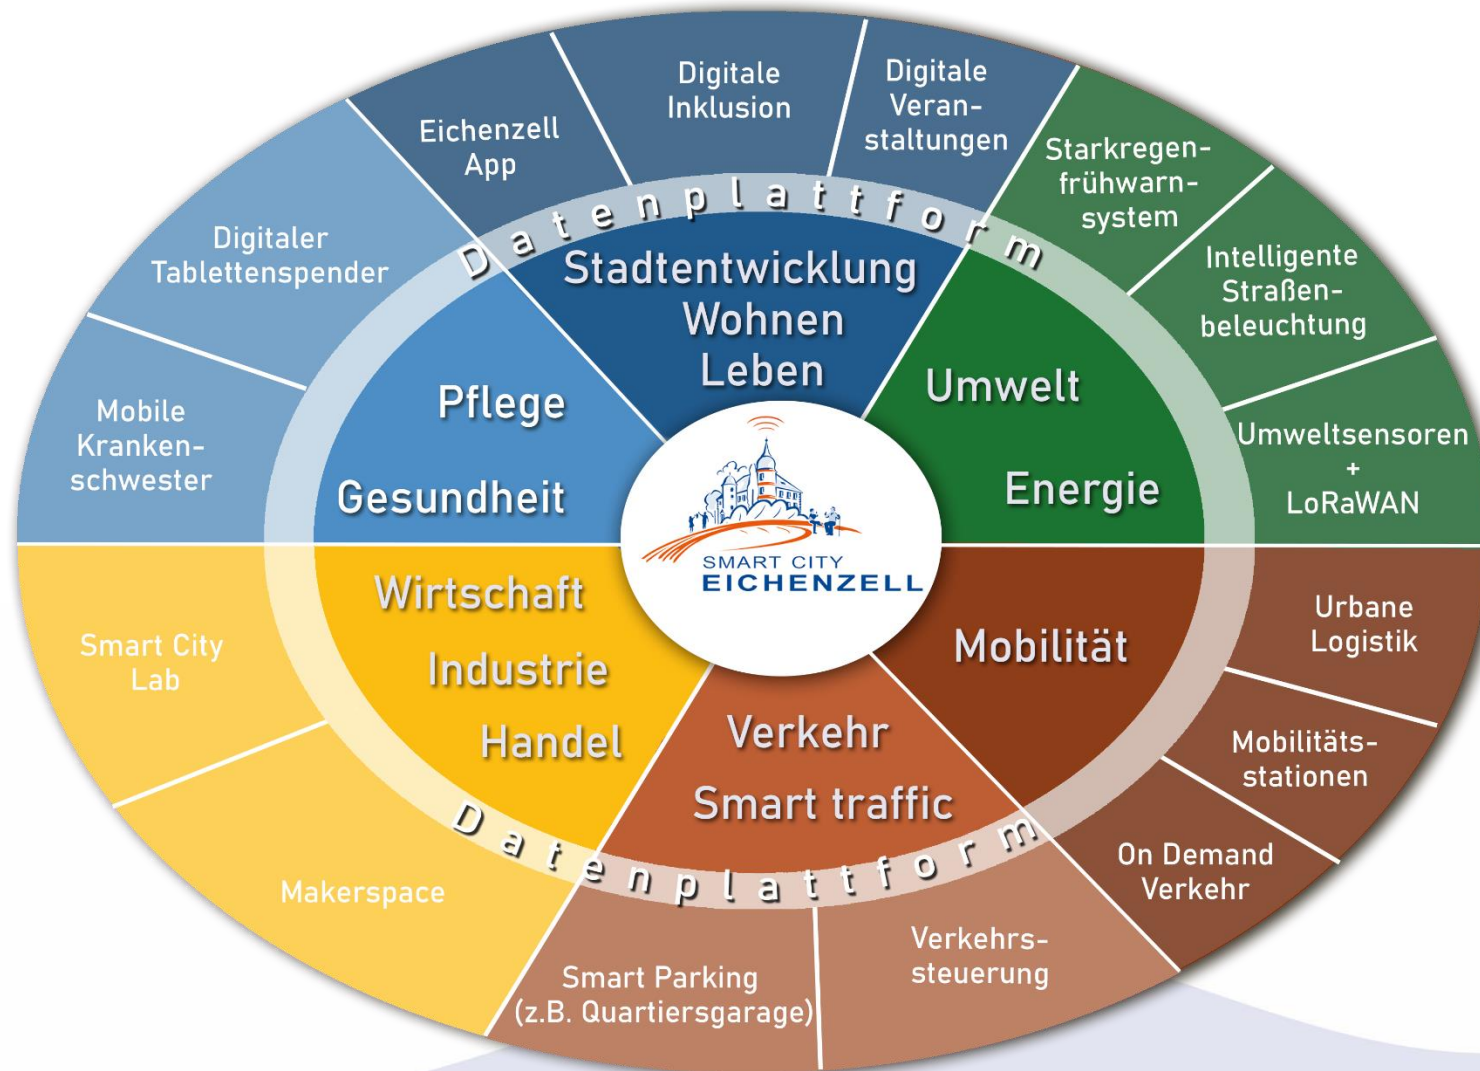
Digitale Inklusion

Digitale Veranstaltungen

Eichenzell App

Starkregenfrühwarnsystem

Digitaler Tablettenspender

Intelligente Straßenbeleuchtung

Datenplattform

Stadtentwicklung Wohnen Leben

Pflege

Umwelt

Mobile Krankenschwester

Umweltsensoren + LoRaWAN

Gesundheit

Energie

SMART CITY EICHENZELL

Wirtschaft

Urbane Logistik

Smart City Lab

Industrie

Mobilität

Handel

Verkehr

Mobilitätsstationen

Smart traffic

Datenplattform

On Demand Verkehr

Makerspace

Verkehrssteuerung

Smart Parking (z.B. Quartiersgarage)